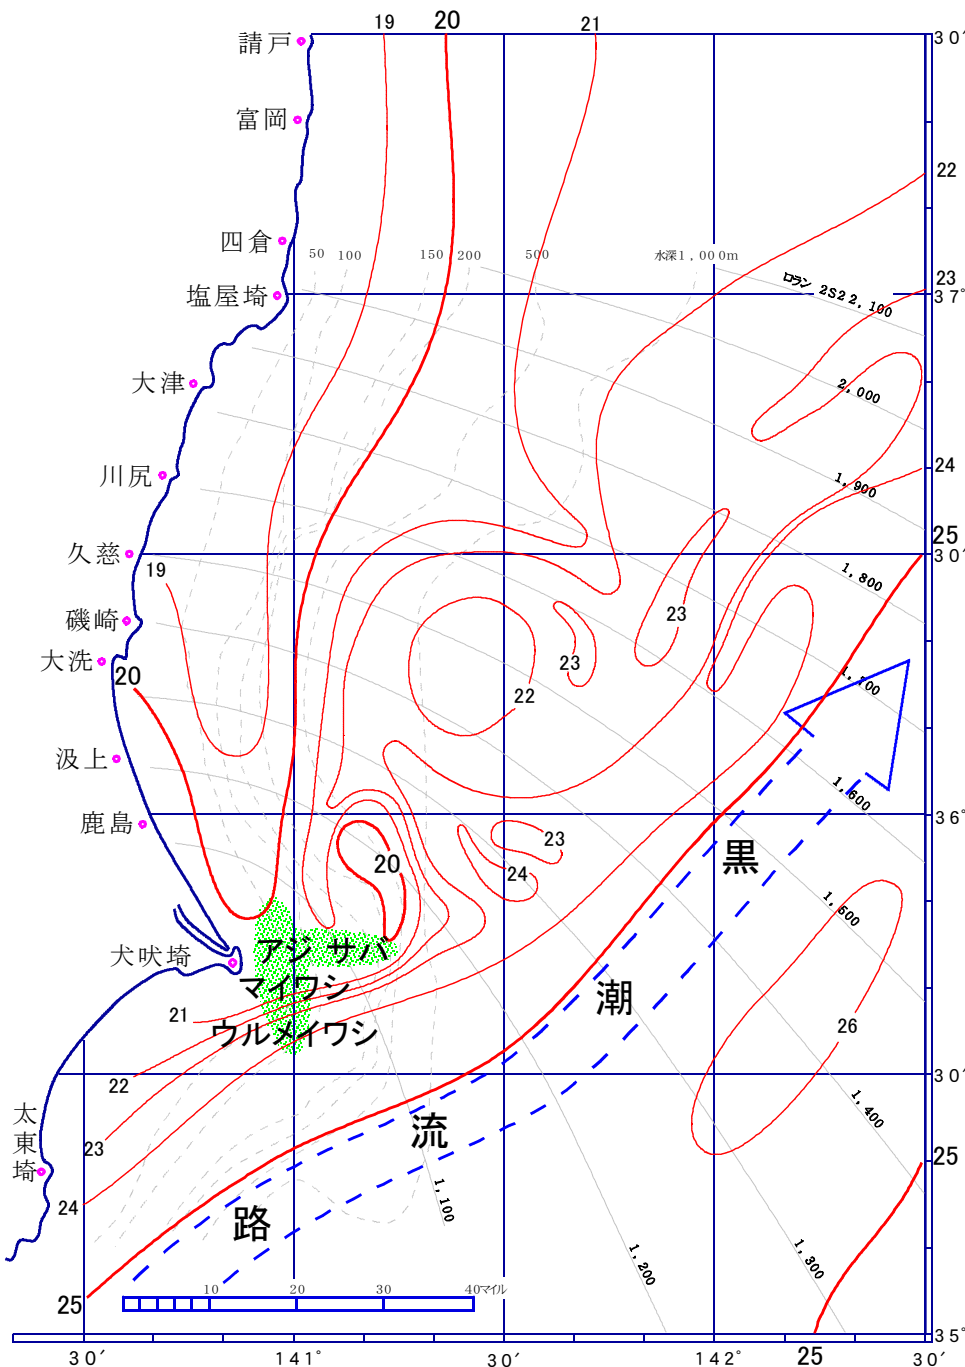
19
20
21
請戸
富岡
四倉
塩屋埼
大津
川尻
久慈
磯崎
大洗
涸上
鹿島
犬吠埼
太東埼
50
100
150
200
500
水深1,000m
ロラン 2S2 2,100
2,000
1,900
1,800
1,700
1,600
1,500
1,400
1,300
1,200
1,100
30′
22
23
37°
24
25
30′
36°
30′
25
35°
19
20
23
23
22
23
24
20
21
22
23
24
25
26
アジ サバ
マイワシ
ウルメイワシ
黒
潮
流
路
10
20
30
40マイル
30′
141°
30′
142°
25
30′